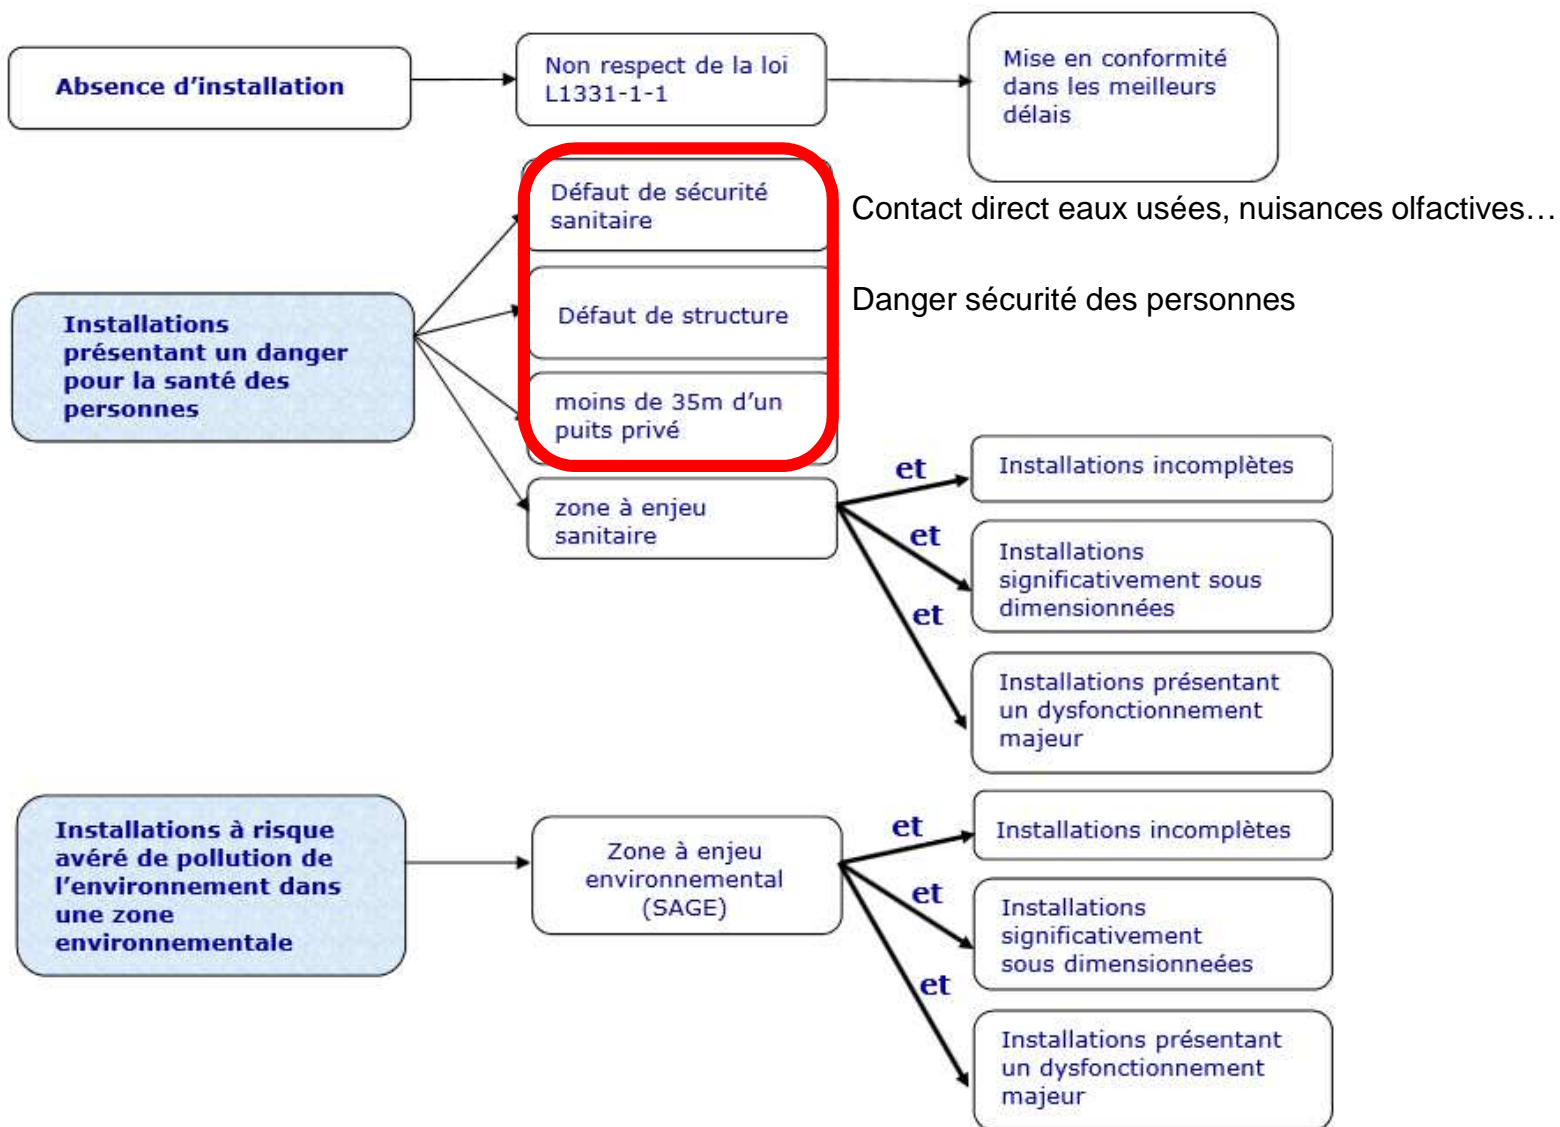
Absence d'installation

Non respect de la loi L1331-1-1

Mise en conformité dans les meilleurs délais

Défaut de sécurité sanitaire

Contact direct eaux usées, nuisances olfactives…

Défaut de structure

Danger sécurité des personnes

Installations présentant un danger pour la santé des personnes

moins de 35m d'un puits privé

zone à enjeu sanitaire

et

Installations incomplètes

et

Installations significativement sous dimensionnées

et

Installations présentant un dysfonctionnement majeur

Installations à risque avéré de pollution de l'environnement dans une zone environnementale

Zone à enjeu environnemental (SAGE)

et

Installations incomplètes

et

Installations significativement sous dimensionneées

et

Installations présentant un dysfonctionnement majeur